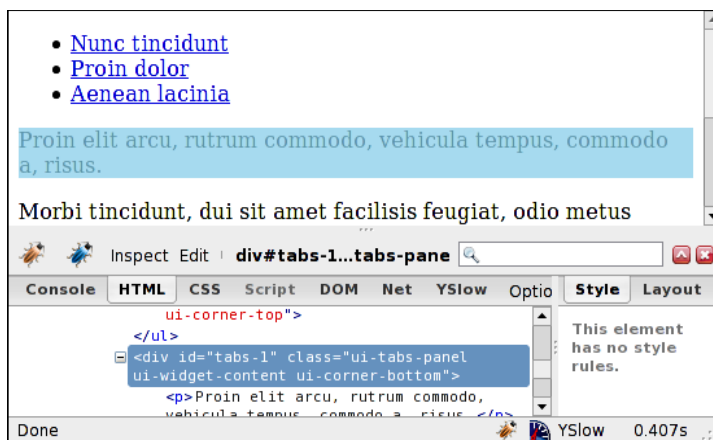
- Nunc tincidunt
- Proin dolor
- Aenean lacinia

Proin elit arcu, rutrum commodo, vehicula tempus, commodo a, risus.

Morbi tincidunt, dui sit amet facilisis feugiat, odio metus

Inspect Edit div#tabs-1...tabs-pane

Console HTML CSS Script DOM Net YSlow Optio

Style Layout

ui-corner-top">

</ul>

<div id="tabs-1" class="ui-tabs-panel ui-widget-content ui-corner-bottom">

<p>Proin elit arcu, rutrum commodo, vehicula tempus, commodo a, risus.</p>

This element has no style rules.

Done YSlow 0.407s